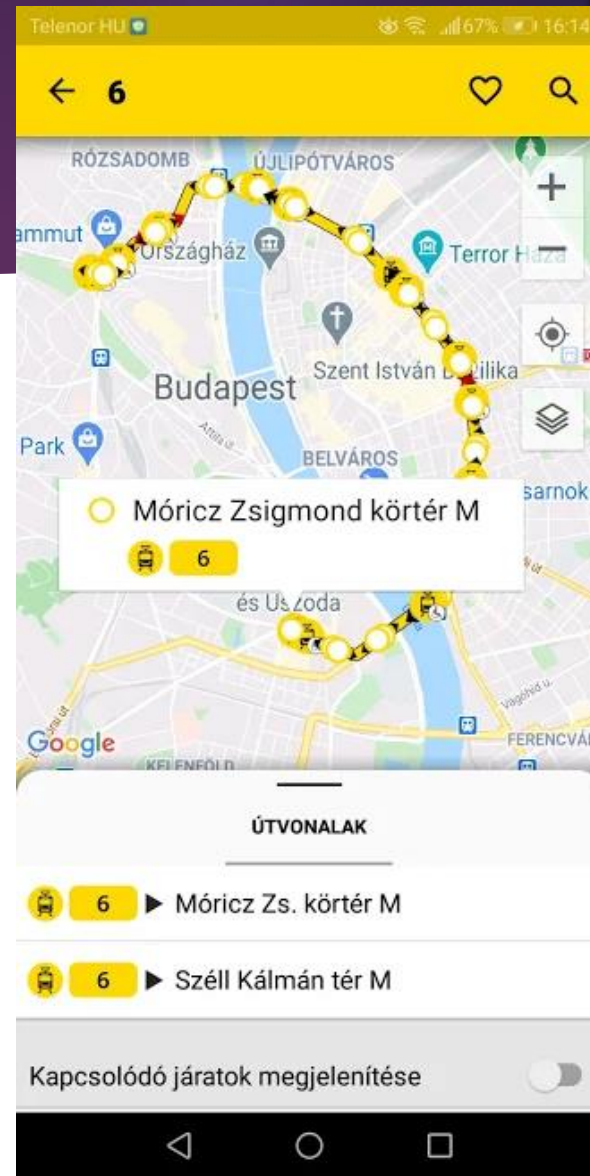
Telenor HU 67% 16:14

6

RÓZSADOMB
ÚJLIPÓTVÁROS
ammut
Országház
Terror Háza
Budapest
Szent István Bazilika
Park
BELVÁROS
sarnok
Móricz Zsigmond körtér M
6
és Uszoda
Google
KELENFÖLD
FERENCVÁR

ÚTVONALAK

6 ▶ Móricz Zs. körtér M

6 ▶ Széll Kálmán tér M

Kapcsolódó járatok megjelenítése